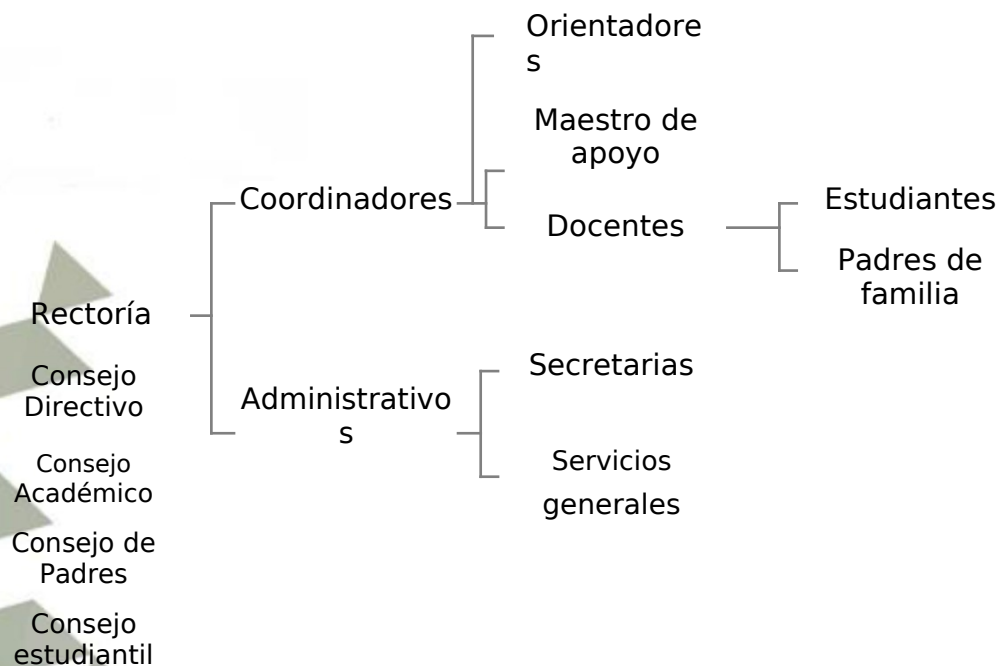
Rectoría

Consejo Directivo

Consejo Académico

Consejo de Padres

Consejo estudiantil

Coordinadores

Orientadore s

Maestro de apoyo

Docentes

Estudiantes

Padres de familia

Administrativo s

Secretarias

Servicios generales